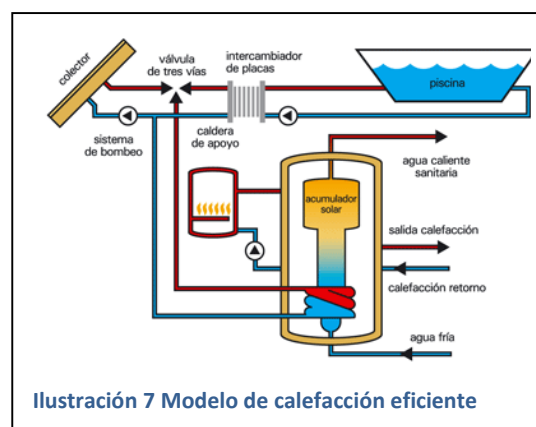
colector

válvula de tres vías

intercambiador de placas

piscina

sistema de bombeo

caldera de apoyo

agua caliente sanitaria

acumulador solar

salida calefacción

calefacción retorno

agua fría

Ilustración 7 Modelo de calefacción eficiente